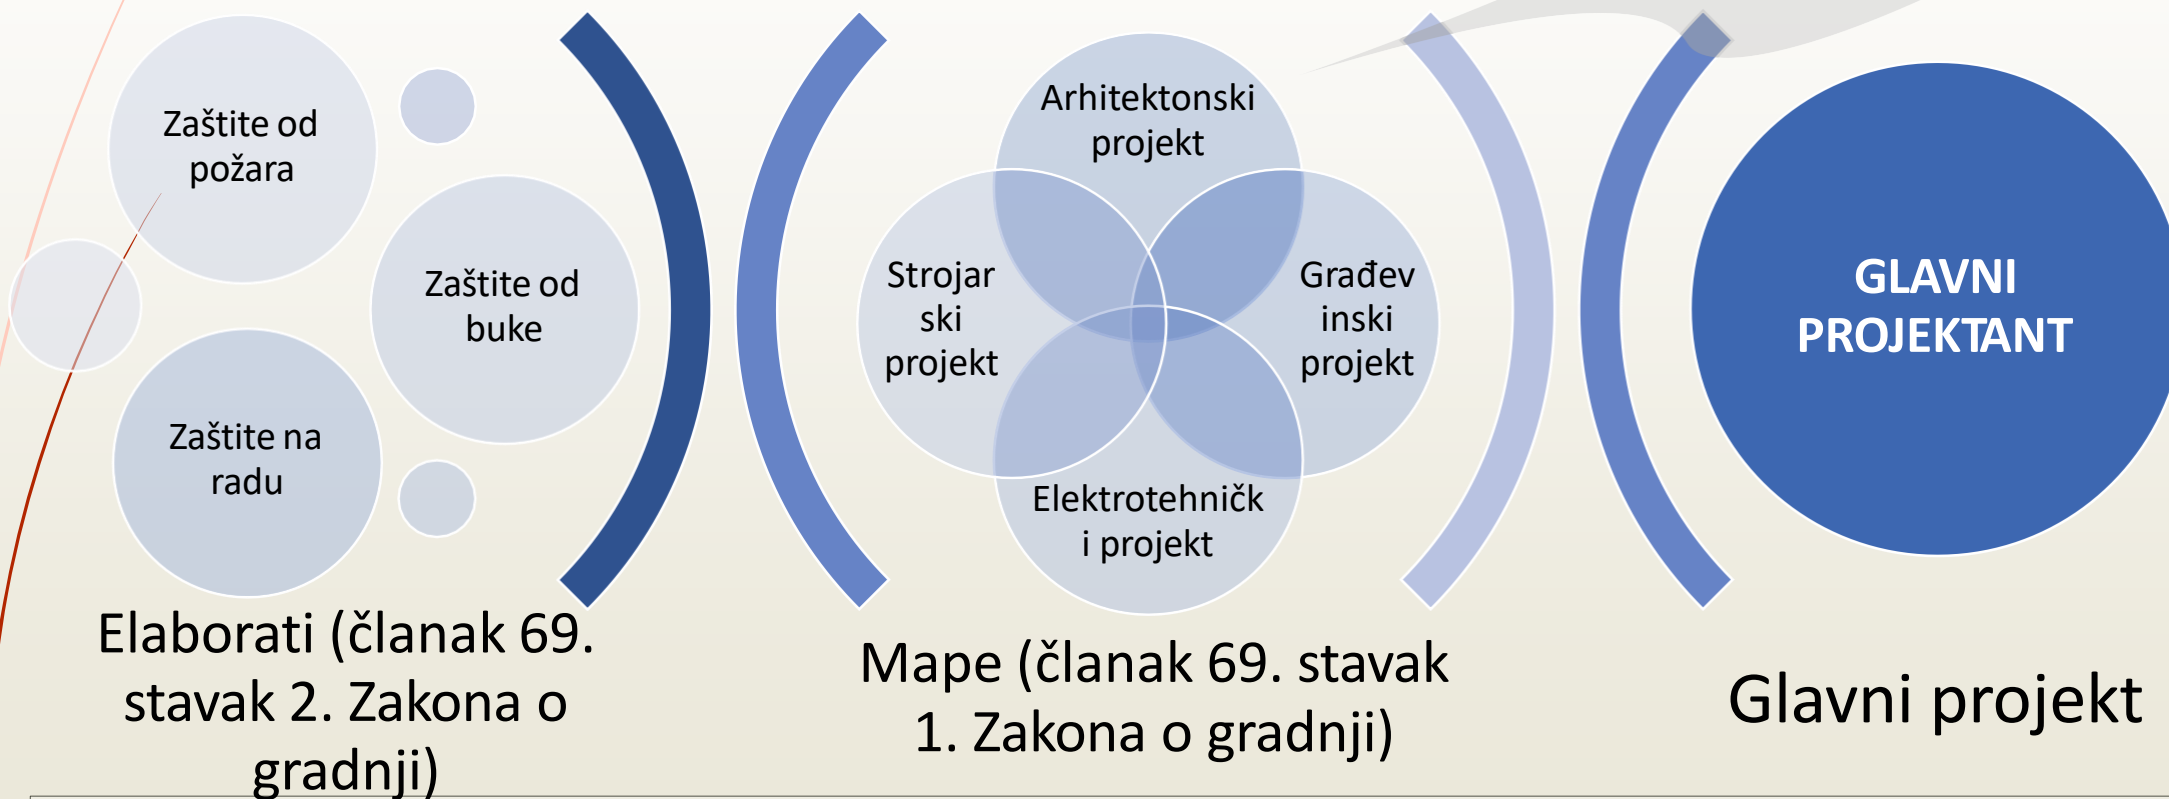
Zaštite od požara

Zaštite od buke

Zaštite na radu

Elaborati (članak 69. stavak 2. Zakona o gradnji)

Arhitektonski projekt

Strojarski projekt

Građevinski projekt

Elektrotehnički projekt

Mape (članak 69. stavak 1. Zakona o gradnji)

GLAVNI PROJEKTANT

Glavni projekt